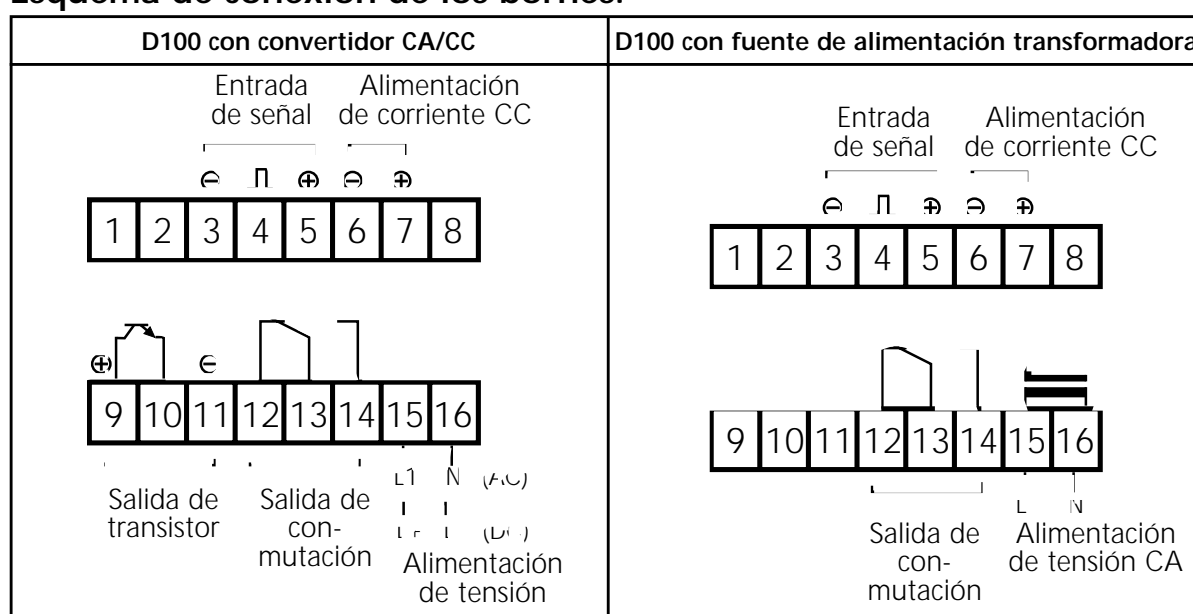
Esquema de conexión de los bornes:

| D100 con convertidor CA/CC | D100 con fuente de alimentación transformadora |
|---|---|
| Entrada de señal<br>Alimentación de corriente CC<br>⊖ ⊓ ⊕ ⊖ ⊕<br>1 2 3 4 5 6 7 8<br>⊕ ⊖<br>9 10 11 12 13 14 15 16<br>L1 N (AC)<br>(DC)<br>Salida de transistor<br>Salida de conmutación<br>Alimentación de tensión | Entrada de señal<br>Alimentación de corriente CC<br>⊖ ⊓ ⊕ ⊖ ⊕<br>1 2 3 4 5 6 7 8<br>9 10 11 12 13 14 15 16<br>L N<br>Salida de conmutación<br>Alimentación de tensión CA |